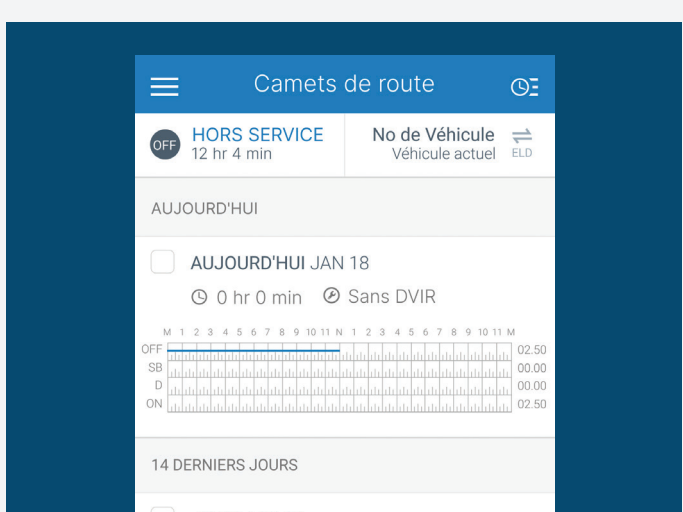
Camets de route

OFF HORS SERVICE
12 hr 4 min

No de Véhicule
Véhicule actuel

ELD

AUJOURD'HUI

AUJOURD'HUI JAN 18

0 hr 0 min

Sans DVIR

M 1 2 3 4 5 6 7 8 9 10 11 N 1 2 3 4 5 6 7 8 9 10 11 M

OFF 02.50
SB 00.00
D 00.00
ON 02.50

14 DERNIERS JOURS